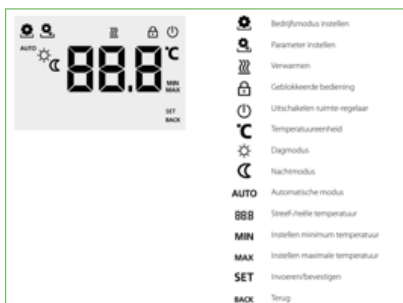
AUTO
88.8 °C
MIN
MAX
SET
BACK

Bedrijfsmodus instellen
Parameter instellen
Verwarmen
Geblokkeerde bediening
Uitschakelen ruimte-regelaar
°C Temperatuureenheid
Dagmodus
Nachtmodus
AUTO Automatische modus
888 Streef-/reële temperatuur
MIN Instellen minimum temperatuur
MAX Instellen maximale temperatuur
SET Invoeren/bevestigen
BACK Terug